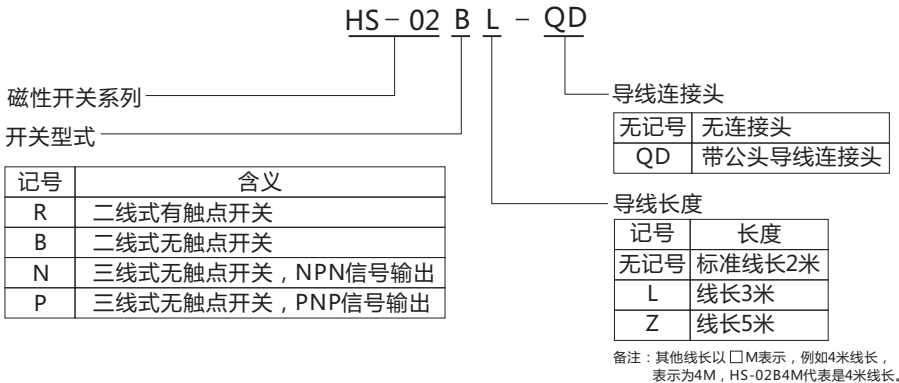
HS－02 B L － QD

磁性开关系列

开关型式

| 记号 | 含义 |
|---|---|
| R | 二线式有触点开关 |
| B | 二线式无触点开关 |
| N | 三线式无触点开关，NPN信号输出 |
| P | 三线式无触点开关，PNP信号输出 |

导线连接头

| 无记号 | 无连接头 |
|---|---|
| QD | 带公头导线连接头 |

导线长度

| 记号 | 长度 |
|---|---|
| 无记号 | 标准线长2米 |
| L | 线长3米 |
| Z | 线长5米 |

备注：其他线长以 □M表示，例如4米线长，表示为4M，HS-02B4M代表是4米线长。